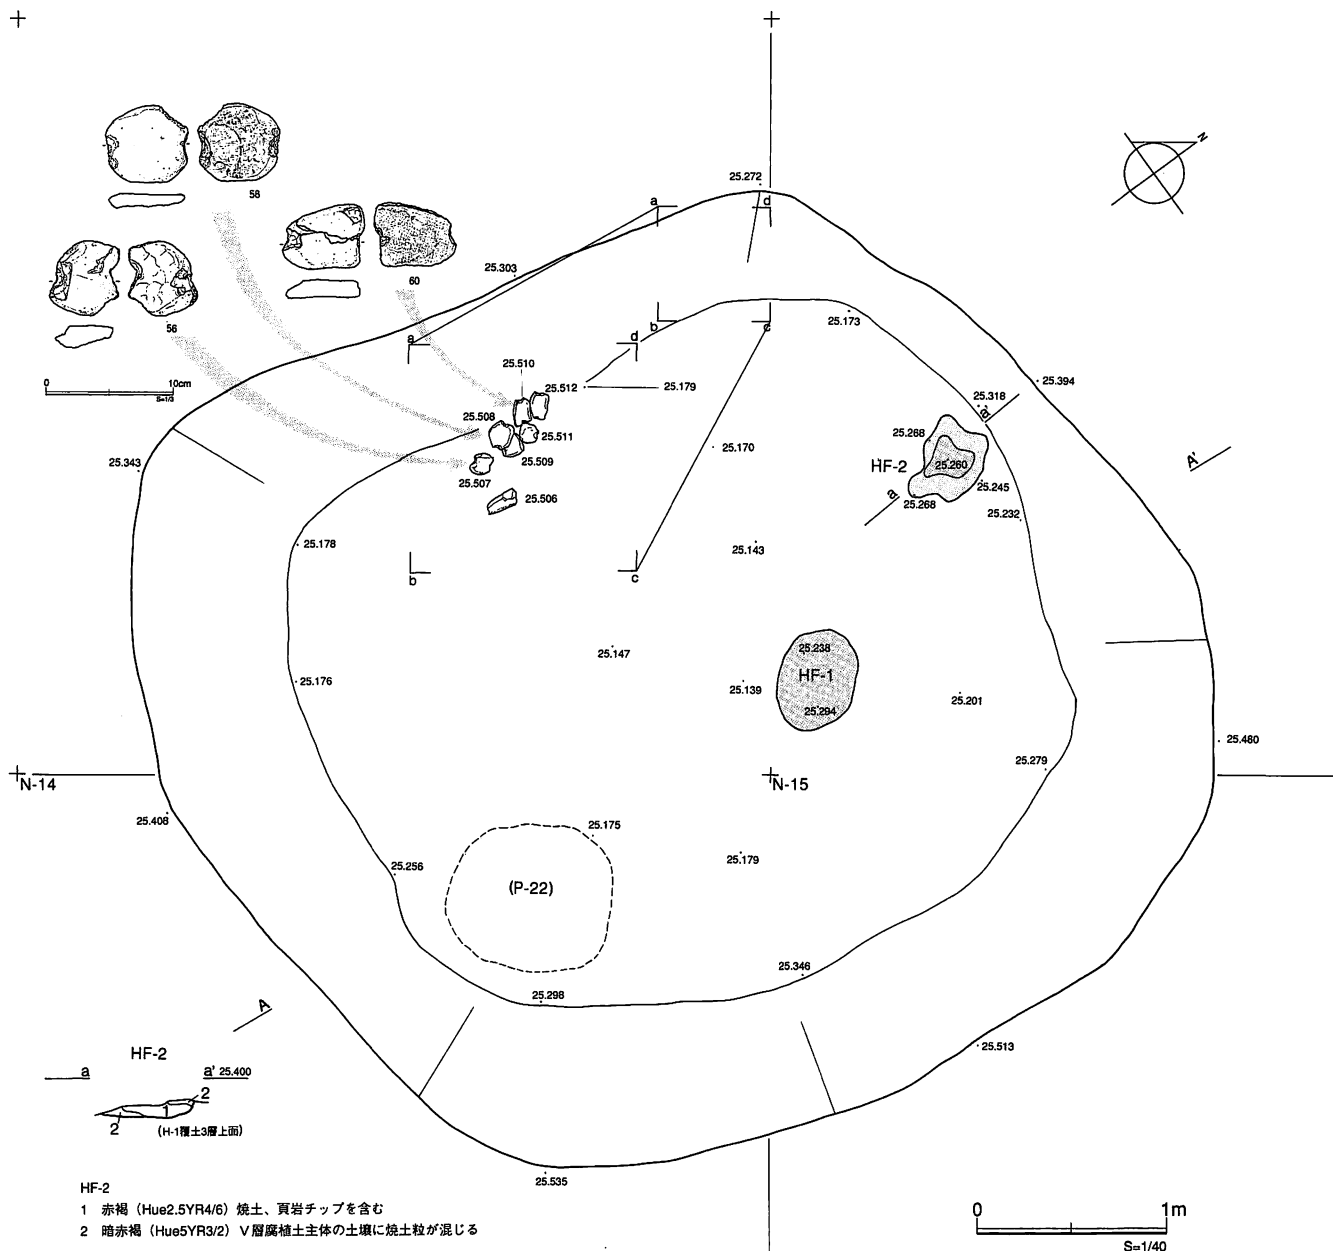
58

60

56

0 10cm

S=1/3

N

25.272

d

a

25.303

a

b

d

c

25.173

25.394

25.510

25.512

25.179

25.318

a'

25.508

25.511

25.170

25.268

HF-2

25.260

A'

25.343

25.509

25.507

25.245

25.506

a

25.268

25.232

25.178

b

c

25.143

25.147

25.238

HF-1

25.176

25.139

25.201

25.294

25.480

N-14

N-15

25.279

25.406

25.175

25.179

25.256

(P-22)

25.346

25.298

A

25.513

HF-2

a

a' 25.400

1

2

2

(H-1覆土3層上面)

25.535

HF-2

1 赤褐（Hue2.5YR4/6）焼土、頁岩チップを含む

2 暗赤褐（Hue5YR3/2）V層腐植土主体の土壌に焼土粒が混じる

0 1m

S=1/40